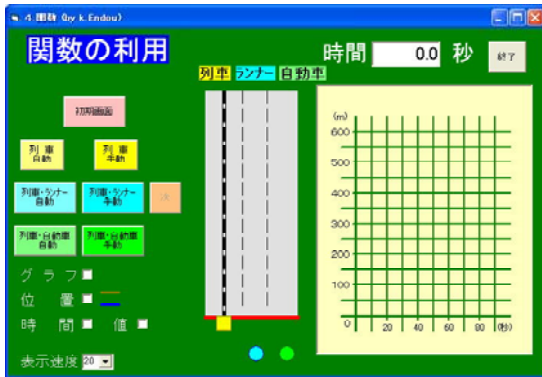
4 関数 (by k.Endou)

関数の利用

時間 0.0 秒

終了

列車 ランナー 自動車

初期画面

列車 自動

列車 手動

列車・ランナー 自動

列車・ランナー 手動

列車・自動車 自動

列車・自動車 手動

グラフ

位置

時間

値

表示速度 20

(m)
600
500
400
300
200
100
0
20
40
60
80
(秒)